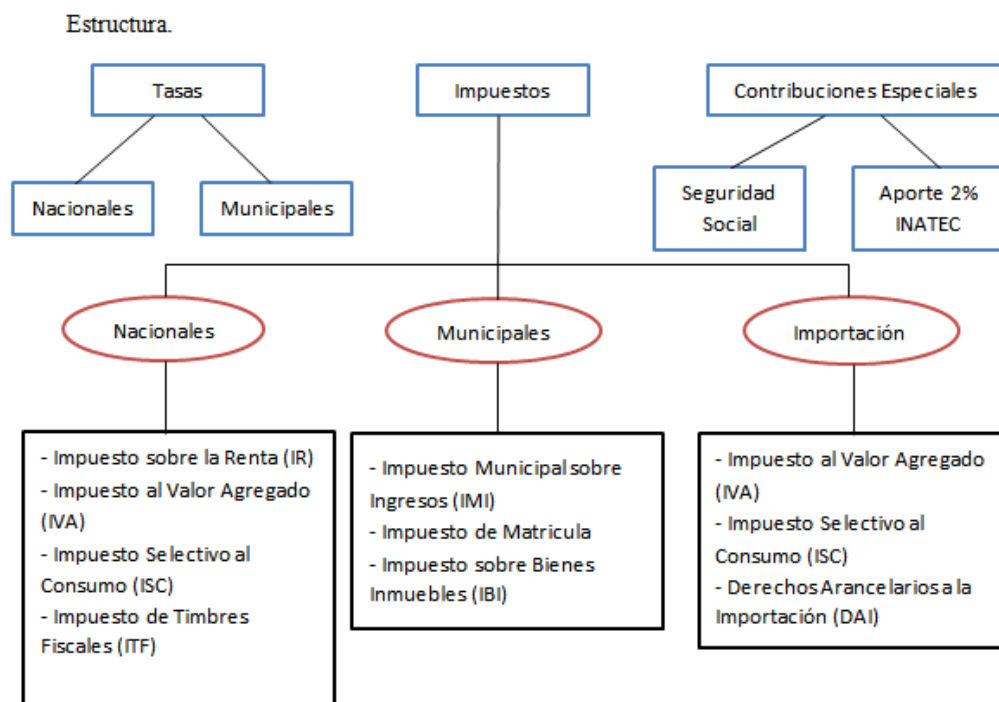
Estructura.

Tasas

Nacionales

Municipales

Impuestos

Contribuciones Especiales

Seguridad Social

Aporte 2% INATEC

Nacionales

Municipales

Importación

- Impuesto sobre la Renta (IR)
- Impuesto al Valor Agregado (IVA)
- Impuesto Selectivo al Consumo (ISC)
- Impuesto de Timbres Fiscales (ITF)

- Impuesto Municipal sobre Ingresos (IMI)
- Impuesto de Matricula
- Impuesto sobre Bienes Inmuebles (IBI)

- Impuesto al Valor Agregado (IVA)
- Impuesto Selectivo al Consumo (ISC)
- Derechos Arancelarios a la Importación (DAI)